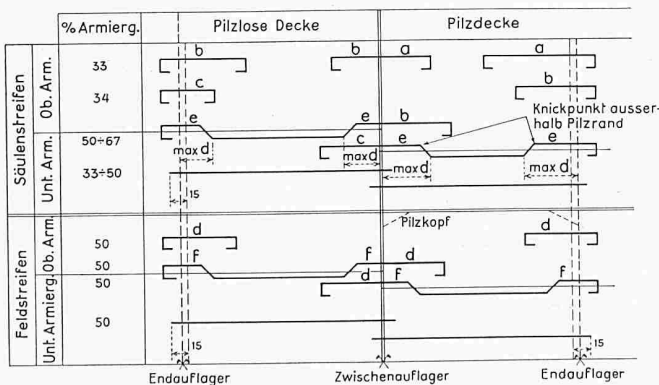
% Armierg.
Pilzlose Decke
Pilzdecke

Säulenstreifen
Ob. Arm.
33
b
b
a
a
34
c
b
Knickpunkt ausserhalb Pilzrand
Unt. Arm.
50÷67
e
e
b
c
e
e
max d
max d
max d
max d
33÷50
15

Feldstreifen
Ob. Arm.
Pilzkopf
50
d
d
50
f
f
d
Unt. Armierg.
50
d
f
f
50
15
15
Endauflager
Zwischenauflager
Endauflager